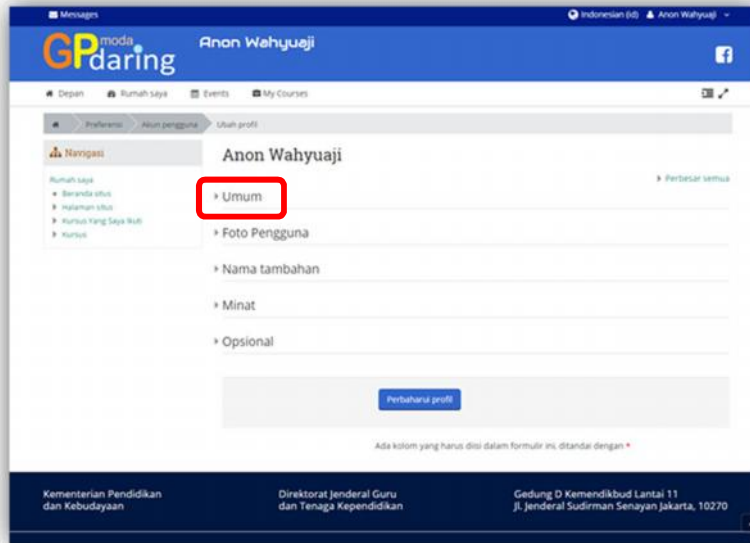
Messages
Indonesian (id) Anon Wahyuaji

GP moda daring
Anon Wahyuaji

Depan Rumah saya Events My Courses

Preferensi Akun pengguna Ubah profil

Navigasi
Rumah saya
Beranda situs
Halaman situs
Kursus Yang Saya Ikuti
Kursus

Anon Wahyuaji

Perbesar semua

Umum
Foto Pengguna
Nama tambahan
Minat
Opsional

Perbaharui profil

Ada kolom yang harus diisi dalam formulir ini, ditandai dengan *

Kementerian Pendidikan dan Kebudayaan

Direktorat Jenderal Guru dan Tenaga Kependidikan

Gedung D Kemendikbud Lantai 11
Jl. Jenderal Sudirman Senayan Jakarta, 10270